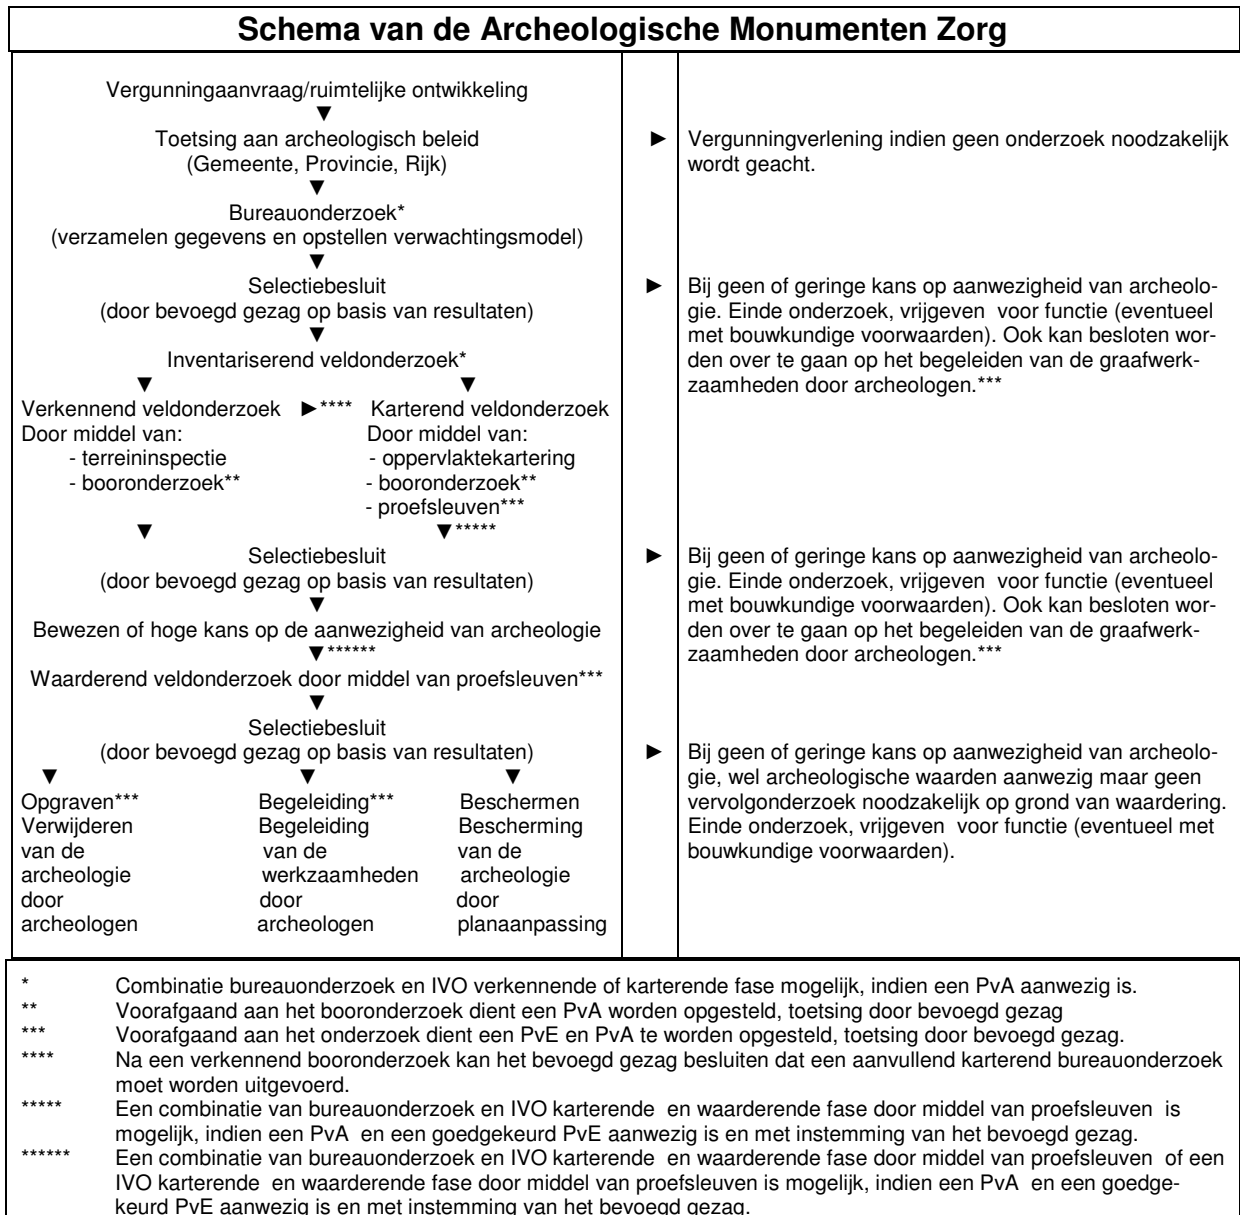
Schema van de Archeologische Monumenten Zorg

Vergunningaanvraag/ruimtelijke ontwikkeling
▼
Toetsing aan archeologisch beleid (Gemeente, Provincie, Rijk)
▼
Bureauonderzoek* (verzamelen gegevens en opstellen verwachtingsmodel)
▼
Selectiebesluit (door bevoegd gezag op basis van resultaten)
▼
Inventariserend veldonderzoek*
▼ ▼
Verkennend veldonderzoek ►**** Karterend veldonderzoek
Door middel van:
- terreininspectie
- booronderzoek**

Door middel van:
- oppervlaktekartering
- booronderzoek**
- proefsleuven***
▼ ▼*****
Selectiebesluit (door bevoegd gezag op basis van resultaten)
▼
Bewezen of hoge kans op de aanwezigheid van archeologie
▼******
Waarderend veldonderzoek door middel van proefsleuven***
▼
Selectiebesluit (door bevoegd gezag op basis van resultaten)
▼ ▼ ▼
Opgraven*** Verwijderen van de archeologie door archeologen

Begeleiding*** Begeleiding van de werkzaamheden door archeologen

Beschermen Bescherming van de archeologie door planaanpassing

► Vergunningverlening indien geen onderzoek noodzakelijk wordt geacht.

► Bij geen of geringe kans op aanwezigheid van archeologie. Einde onderzoek, vrijgeven voor functie (eventueel met bouwkundige voorwaarden). Ook kan besloten worden over te gaan op het begeleiden van de graafwerkzaamheden door archeologen.***

► Bij geen of geringe kans op aanwezigheid van archeologie. Einde onderzoek, vrijgeven voor functie (eventueel met bouwkundige voorwaarden). Ook kan besloten worden over te gaan op het begeleiden van de graafwerkzaamheden door archeologen.***

► Bij geen of geringe kans op aanwezigheid van archeologie, wel archeologische waarden aanwezig maar geen vervolgonderzoek noodzakelijk op grond van waardering. Einde onderzoek, vrijgeven voor functie (eventueel met bouwkundige voorwaarden).

* Combinatie bureauonderzoek en IVO verkennende of karterende fase mogelijk, indien een PvA aanwezig is.
** Voorafgaand aan het booronderzoek dient een PvA worden opgesteld, toetsing door bevoegd gezag
*** Voorafgaand aan het onderzoek dient een PvE en PvA te worden opgesteld, toetsing door bevoegd gezag.
**** Na een verkennend booronderzoek kan het bevoegd gezag besluiten dat een aanvullend karterend bureauonderzoek moet worden uitgevoerd.
***** Een combinatie van bureauonderzoek en IVO karterende en waarderende fase door middel van proefsleuven is mogelijk, indien een PvA en een goedgekeurd PvE aanwezig is en met instemming van het bevoegd gezag.
****** Een combinatie van bureauonderzoek en IVO karterende en waarderende fase door middel van proefsleuven of een IVO karterende en waarderende fase door middel van proefsleuven is mogelijk, indien een PvA en een goedgekeurd PvE aanwezig is en met instemming van het bevoegd gezag.